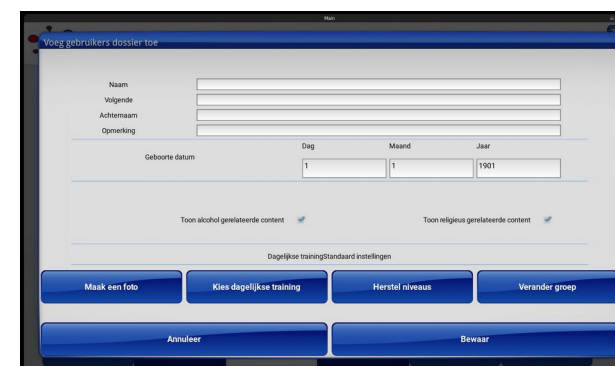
Main

Voeg gebruikers dossier toe

Naam
Volgende
Achternaam
Opmerking

Geboorte datum

| Dag | Maand | Jaar |
|---|---|---|
| 1 | 1 | 1901 |

Toon alcohol gerelateerde content

Toon religieus gerelateerde content

Dagelijkse trainingStandaard instellingen

Maak een foto
Kies dagelijkse training
Herstel niveaus
Verander groep

Annuleer
Bewaar